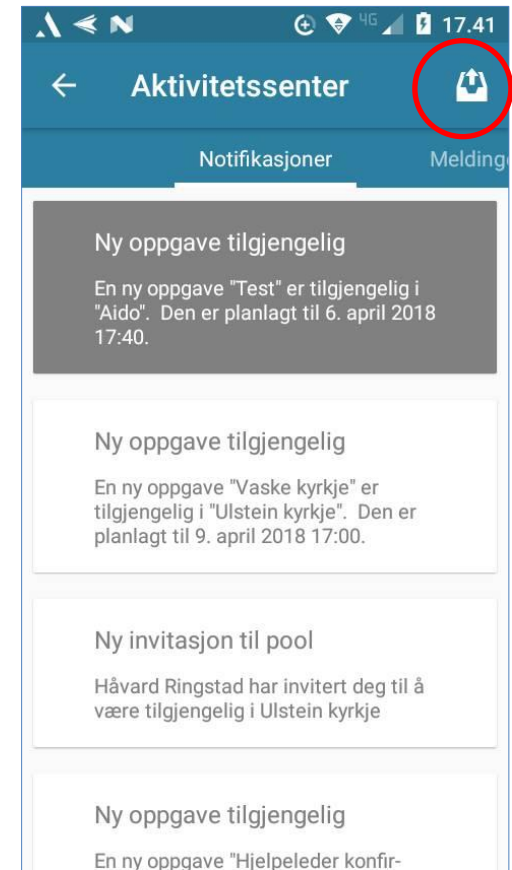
4G 17.41

Aktivitetssenter

Notifikasjoner

Meldinge

Ny oppgave tilgjengelig

En ny oppgave "Test" er tilgjengelig i "Aido". Den er planlagt til 6. april 2018 17:40.

Ny oppgave tilgjengelig

En ny oppgave "Vaske kyrkje" er tilgjengelig i "Ulstein kyrkje". Den er planlagt til 9. april 2018 17:00.

Ny invitasjon til pool

Håvard Ringstad har invitert deg til å være tilgjengelig i Ulstein kyrkje

Ny oppgave tilgjengelig

En ny oppgave "Hjelpeleder konfir-